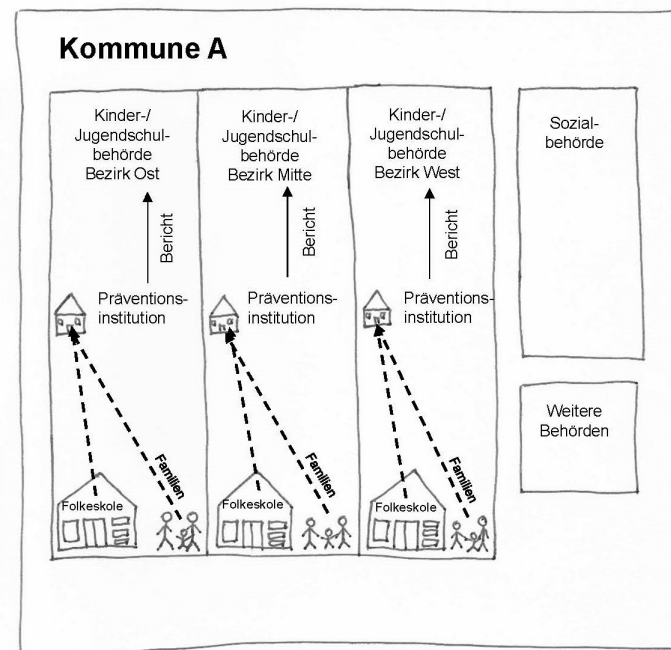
Kommune A

Kinder-/ Jugendschulbehörde Bezirk Ost

Bericht

Präventionsinstitution

Folkeskole

Familien

Kinder-/ Jugendschulbehörde Bezirk Mitte

Bericht

Präventionsinstitution

Folkeskole

Familien

Kinder-/ Jugendschulbehörde Bezirk West

Bericht

Präventionsinstitution

Folkeskole

Familien

Sozialbehörde

Weitere Behörden